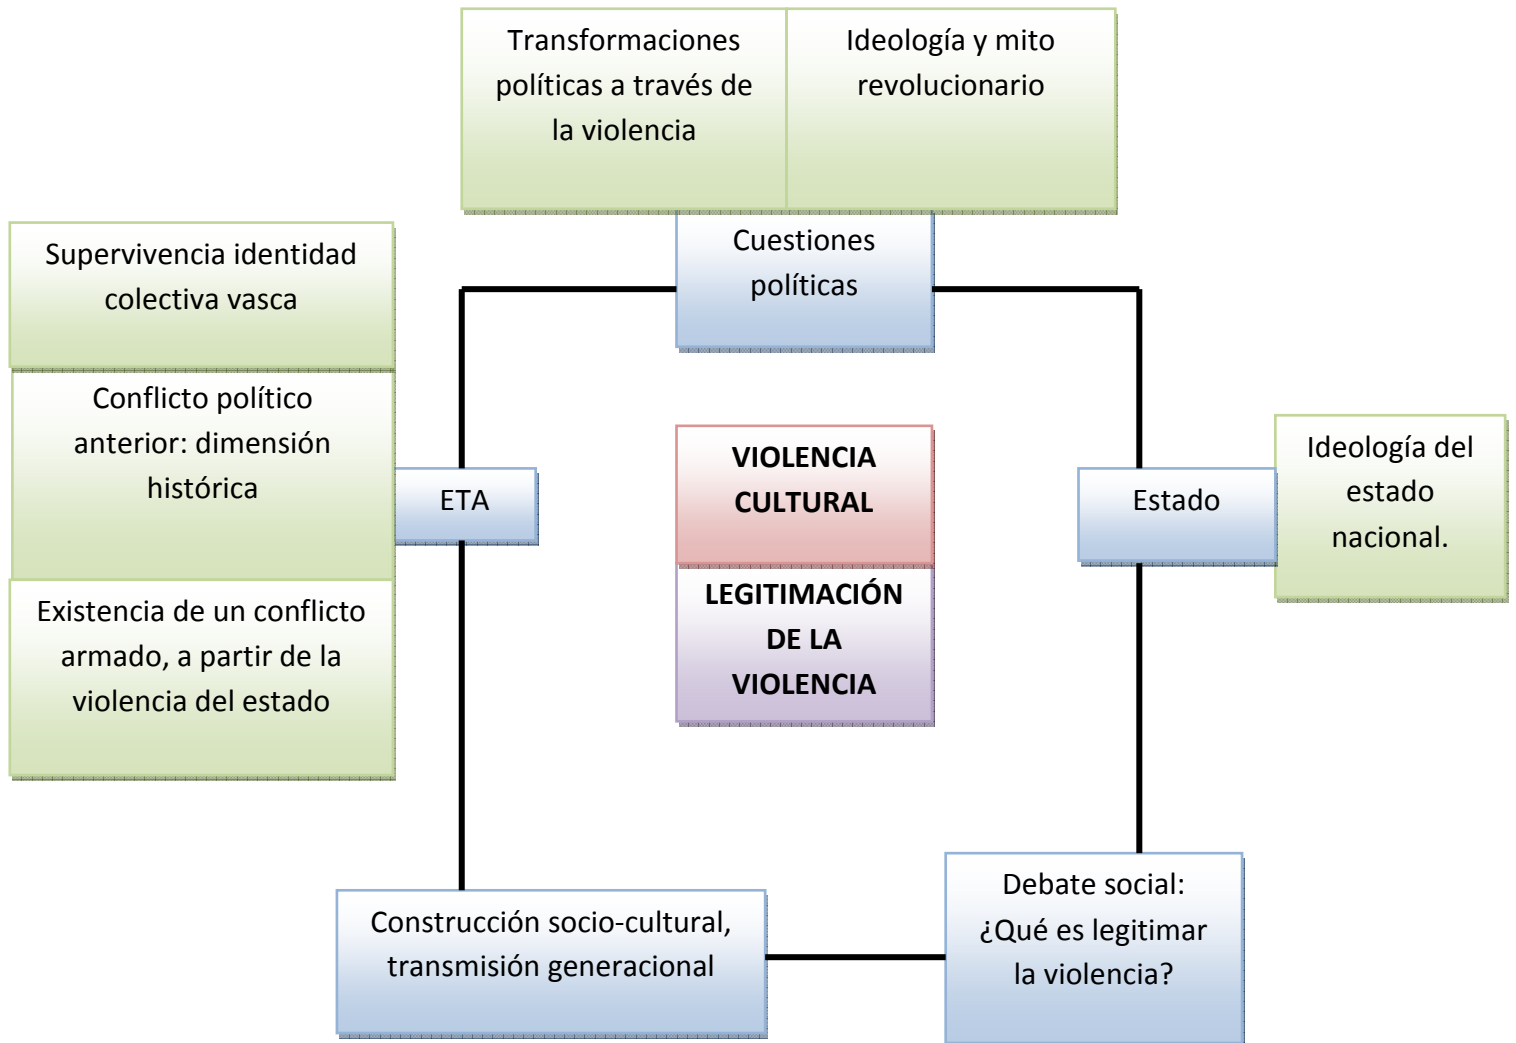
Transformaciones políticas a través de la violencia

Ideología y mito revolucionario

Cuestiones políticas

Supervivencia identidad colectiva vasca

Conflicto político anterior: dimensión histórica

Existencia de un conflicto armado, a partir de la violencia del estado

ETA

VIOLENCIA CULTURAL

LEGITIMACIÓN DE LA VIOLENCIA

Estado

Ideología del estado nacional.

Construcción socio-cultural, transmisión generacional

Debate social: ¿Qué es legitimar la violencia?